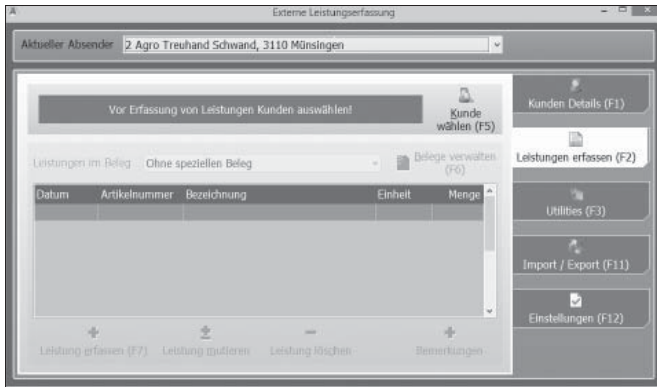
Externe Leistungserfassung

Aktueller Absender 2 Agro Treuhand Schwand, 3110 Münsingen

Vor Erfassung von Leistungen Kunden auswählen!

Kunde wählen (F5)

Leistungen im Beleg Ohne speziellen Beleg

Belege verwalten (F6)

| Datum | Artikelnummer | Bezeichnung | Einheit | Menge |
|---|---|---|---|---|
| | | | | |

Leistung erfassen (F7) Leistung mutieren Leistung löschen Bemerkungen

Kunden Details (F1)

Leistungen erfassen (F2)

Utilities (F3)

Import / Export (F11)

Einstellungen (F12)